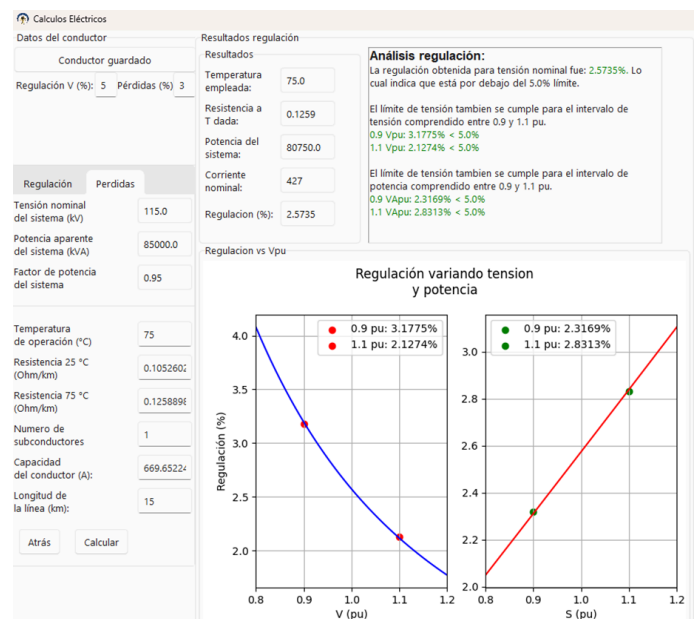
Calculos Eléctricos

Datos del conductor

Conductor guardado

Regulación V (%): 5 Pérdidas (%) 3

Regulación | Perdidas

Tensión nominal del sistema (kV) 115.0

Potencia aparente del sistema (kVA) 85000.0

Factor de potencia del sistema 0.95

Temperatura de operación (°C) 75

Resistencia 25 °C (Ohm/km) 0.1052602

Resistencia 75 °C (Ohm/km) 0.1258898

Numero de subconductores 1

Capacidad del conductor (A): 669.65224

Longitud de la línea (km): 15

Atrás Calcular

Resultados regulación

Resultados

Temperatura empleada: 75.0

Resistencia a T dada: 0.1259

Potencia del sistema: 80750.0

Corriente nominal: 427

Regulacion (%): 2.5735

Análisis regulación:

La regulación obtenida para tensión nominal fue: 2.5735%. Lo cual indica que está por debajo del 5.0% límite.

El límite de tensión tambien se cumple para el intervalo de tensión comprendido entre 0.9 y 1.1 pu.
0.9 Vpu: 3.1775% < 5.0%
1.1 Vpu: 2.1274% < 5.0%

El límite de tensión tambien se cumple para el intervalo de potencia comprendido entre 0.9 y 1.1 pu.
0.9 VApu: 2.3169% < 5.0%
1.1 VApu: 2.8313% < 5.0%

Regulacion vs Vpu

Regulación variando tension y potencia

0.9 pu: 3.1775%
1.1 pu: 2.1274%

0.9 pu: 2.3169%
1.1 pu: 2.8313%

Regulación (%)

4.0 3.5 3.0 2.5 2.0

0.8 0.9 1.0 1.1 1.2

V (pu)

3.0 2.8 2.6 2.4 2.2 2.0

0.8 0.9 1.0 1.1 1.2

S (pu)